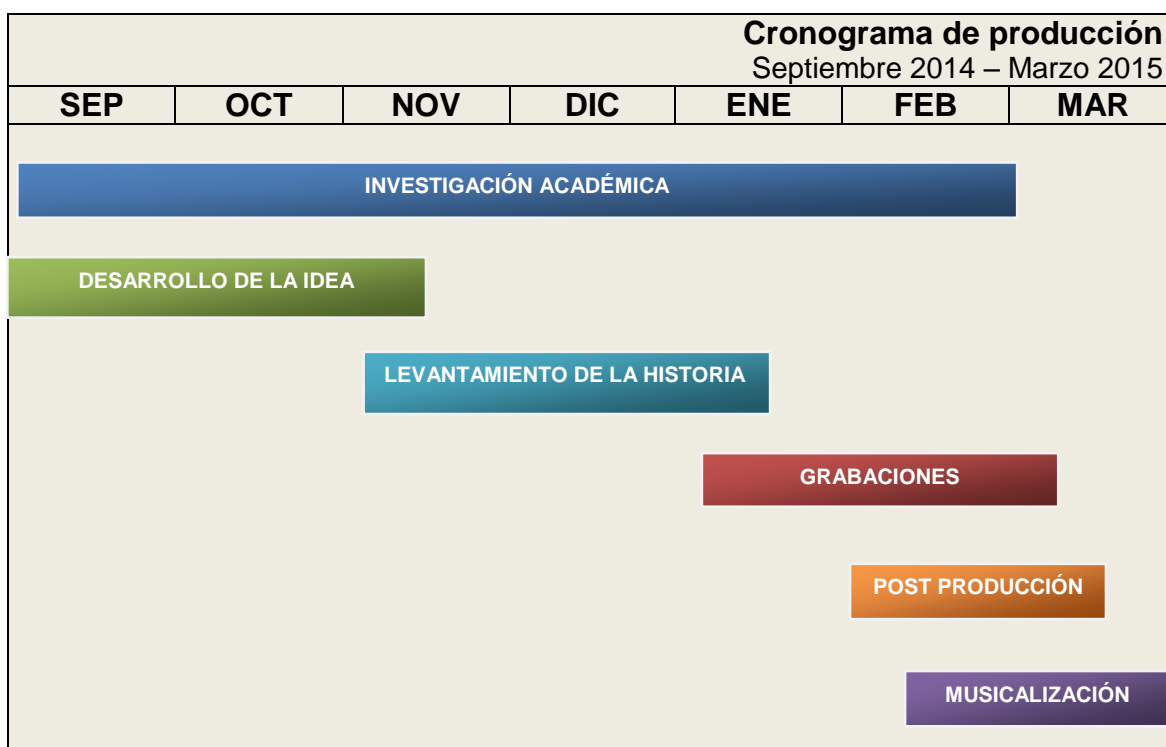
Cronograma de producción
Septiembre 2014 – Marzo 2015

| SEP | OCT | NOV | DIC | ENE | FEB | MAR |
|---|---|---|---|---|---|---|

INVESTIGACIÓN ACADÉMICA

DESARROLLO DE LA IDEA

LEVANTAMIENTO DE LA HISTORIA

GRABACIONES

POST PRODUCCIÓN

MUSICALIZACIÓN